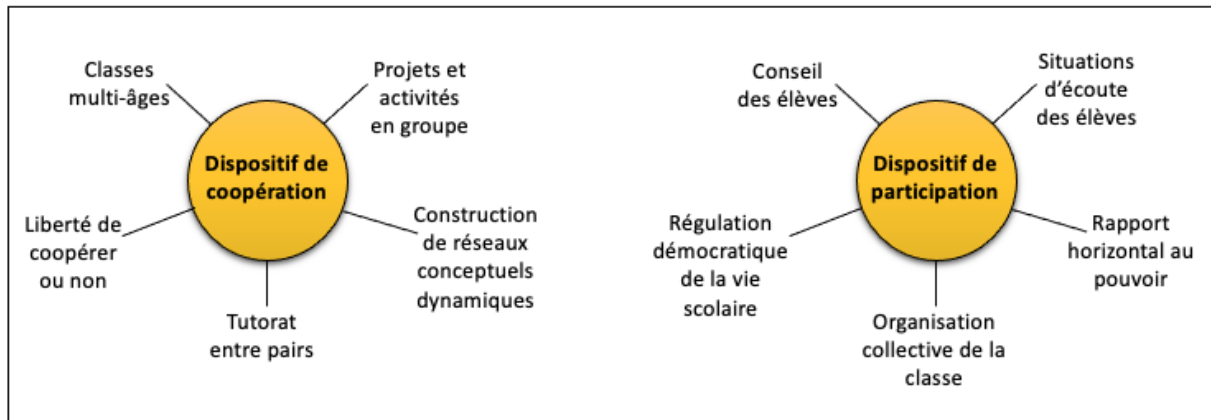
Classes multi-âges

Projets et activités en groupe

Dispositif de coopération

Liberté de coopérer ou non

Construction de réseaux conceptuels dynamiques

Tutorat entre pairs

Conseil des élèves

Situations d'écoute des élèves

Dispositif de participation

Régulation démocratique de la vie scolaire

Rapport horizontal au pouvoir

Organisation collective de la classe